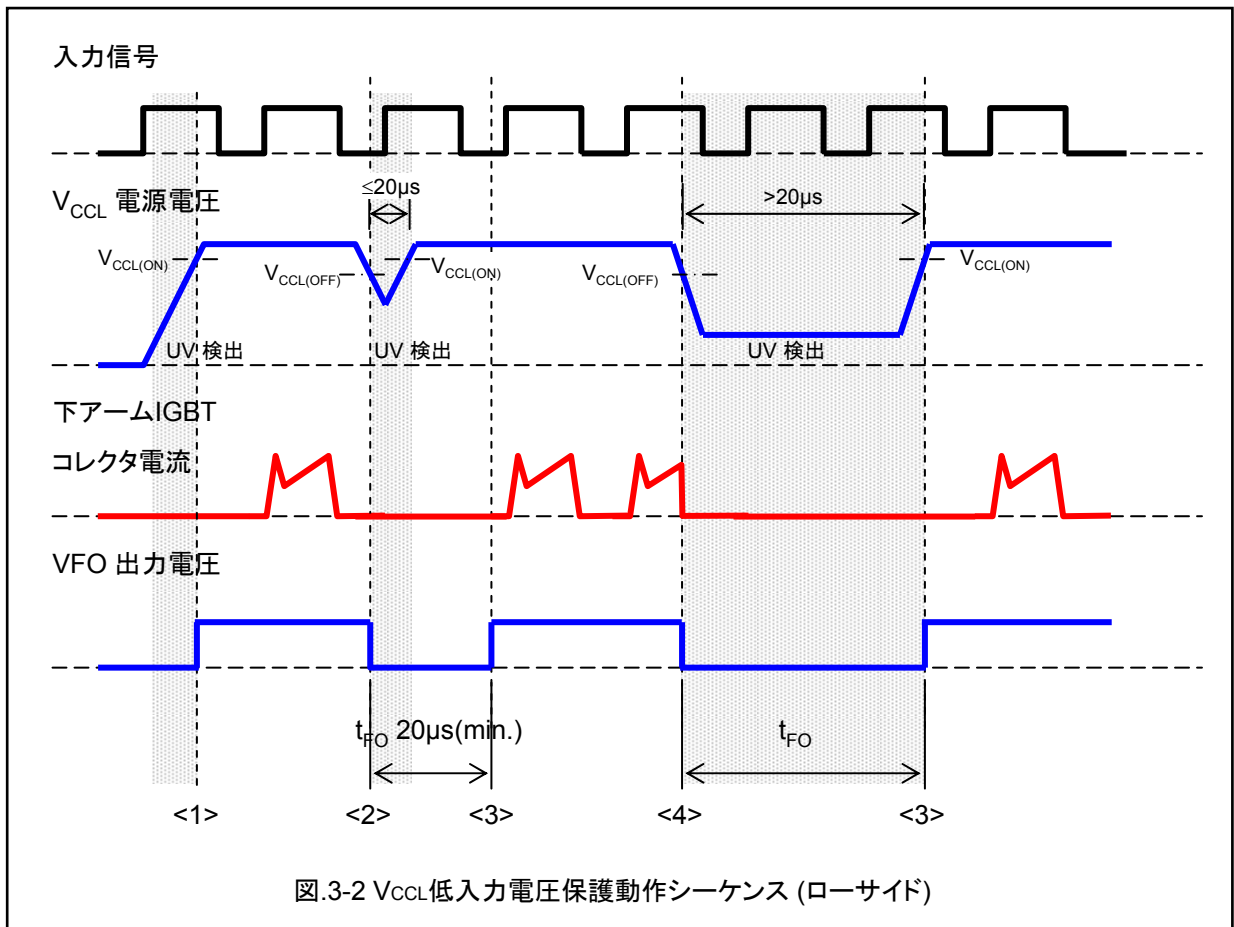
入力信号

$V_{CCL}$ 電源電圧

≤20μs

>20μs

$V_{CCL(ON)}$

$V_{CCL(OFF)}$

$V_{CCL(ON)}$

$V_{CCL(OFF)}$

$V_{CCL(ON)}$

UV 検出

UV 検出

UV 検出

下アームIGBT

コレクタ電流

VFO 出力電圧

$t_{FO}$ 20μs(min.)

$t_{FO}$

<1>

<2>

<3>

<4>

<3>

図.3-2 $V_{CCL}$低入力電圧保護動作シーケンス (ローサイド)